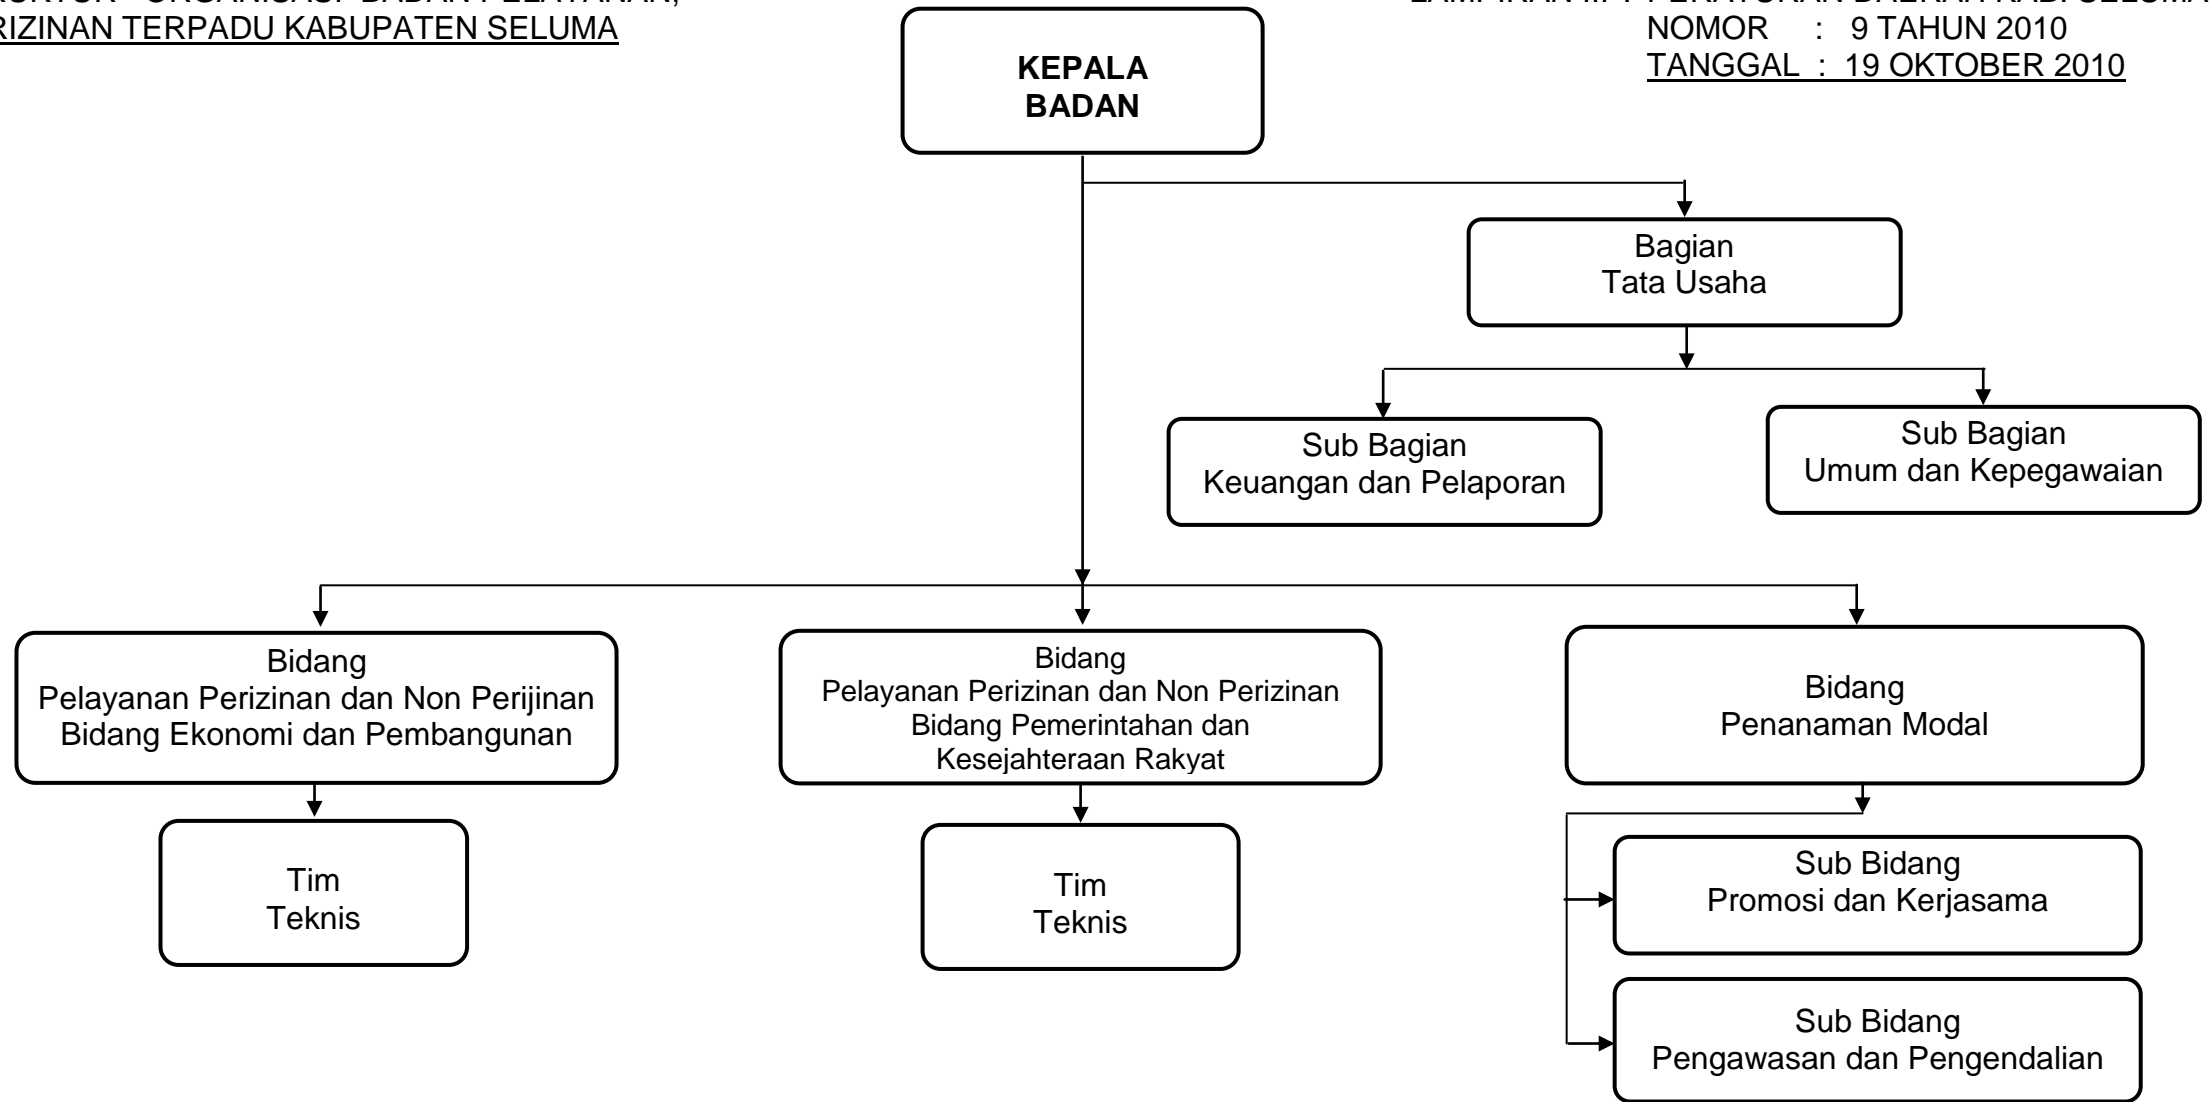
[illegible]RUKTUR ORGANISASI BADAN PELAYANAN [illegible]RIZINAN TERPADU KABUPATEN SELUMA

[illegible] PERATURAN DAERAH KAB. SELUMA
NOMOR : 9 TAHUN 2010
TANGGAL : 19 OKTOBER 2010

KEPALA BADAN

Bagian Tata Usaha

Sub Bagian Keuangan dan Pelaporan

Sub Bagian Umum dan Kepegawaian

Bidang Pelayanan Perizinan dan Non Perijinan Bidang Ekonomi dan Pembangunan

Bidang Pelayanan Perizinan dan Non Perizinan Bidang Pemerintahan dan Kesejahteraan Rakyat

Bidang Penanaman Modal

Tim Teknis

Tim Teknis

Sub Bidang Promosi dan Kerjasama

Sub Bidang Pengawasan dan Pengendalian